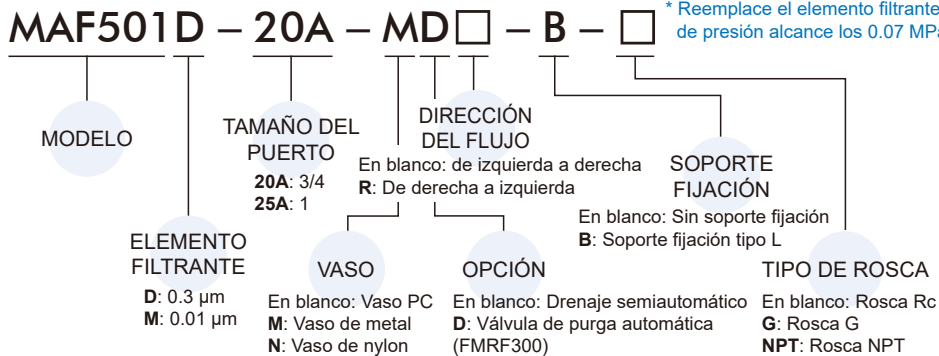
MAF501D – 20A – MD□ – B – □

* Reemplace el elemento filtrante de presión alcance los 0.07 MPa

MODELO

ELEMENTO FILTRANTE
**D**: 0.3 μm
**M**: 0.01 μm

TAMAÑO DEL PUERTO
**20A**: 3/4
**25A**: 1

DIRECCIÓN DEL FLUJO
En blanco: de izquierda a derecha
**R**: De derecha a izquierda

VASO
En blanco: Vaso PC
**M**: Vaso de metal
**N**: Vaso de nylon

OPCIÓN
En blanco: Drenaje semiautomático
**D**: Válvula de purga automática (FMRF300)

SOPORTE FIJACIÓN
En blanco: Sin soporte fijación
**B**: Soporte fijación tipo L

TIPO DE ROSCA
En blanco: Rosca Rc
**G**: Rosca G
**NPT**: Rosca NPT